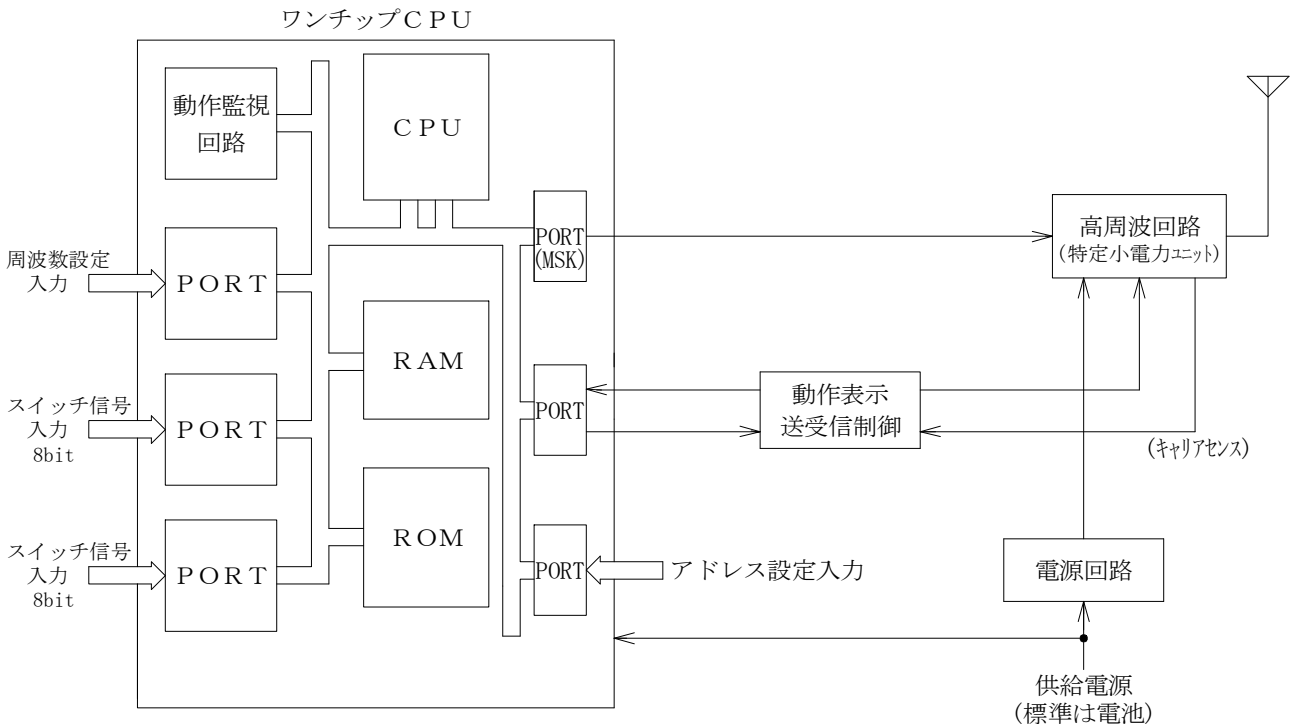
ワンチップCPU

動作監視回路

CPU

周波数設定入力

PORT

PORT (MSK)

高周波回路 (特定小電力ユニット)

RAM

スイッチ信号入力 8bit

PORT

PORT

動作表示 送受信制御

(キャリアセンス)

ROM

スイッチ信号入力 8bit

PORT

PORT

アドレス設定入力

電源回路

供給電源 (標準は電池)